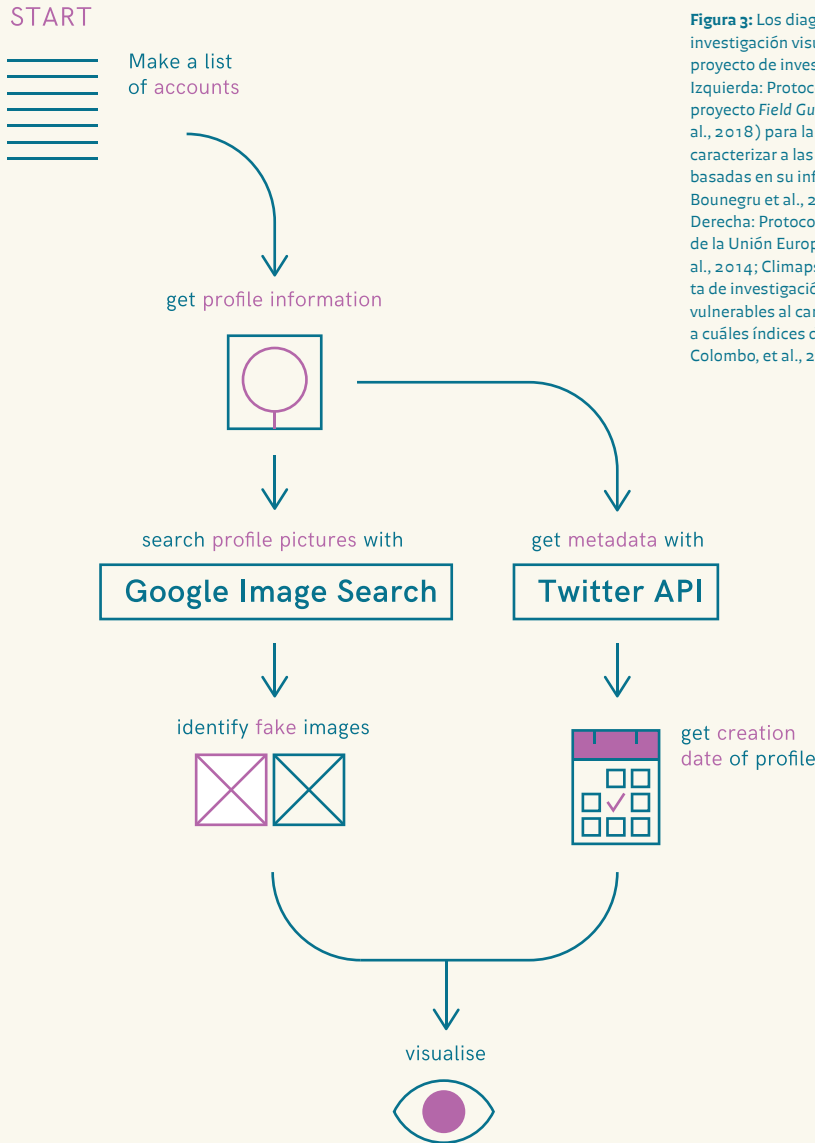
START

Make a list of accounts

get profile information

search profile pictures with

Google Image Search

get metadata with

Twitter API

identify fake images

get creation date of profile

visualise

**Figura 3:** Los diag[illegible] investigación visu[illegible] proyecto de inves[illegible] Izquierda: Protoc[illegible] proyecto *Field Gu*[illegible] al., 2018) para la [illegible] caracterizar a las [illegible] basadas en su inf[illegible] Bounegru et al., 2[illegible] Derecha: Protoco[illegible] de la Unión Europ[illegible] al., 2014; Climaps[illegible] ta de investigació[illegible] vulnerables al ca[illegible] a cuáles índices c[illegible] Colombo, et al., 2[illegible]